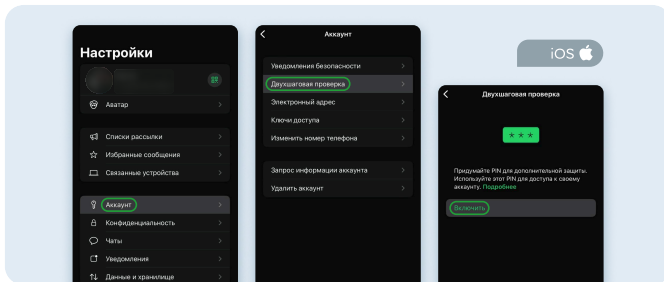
Настройки

Аватар

Списки рассылки

Избранные сообщения

Связанные устройства

Аккаунт

Конфиденциальность

Чаты

Уведомления

Данные и хранилище

Аккаунт

Уведомления безопасности

Двухшаговая проверка

Электронный адрес

Ключи доступа

Изменить номер телефона

Запрос информации аккаунта

Удалить аккаунт

iOS

Двухшаговая проверка

* * *

Придумайте PIN для дополнительной защиты. Используйте этот PIN для доступа к своему аккаунту. Подробнее

Включить